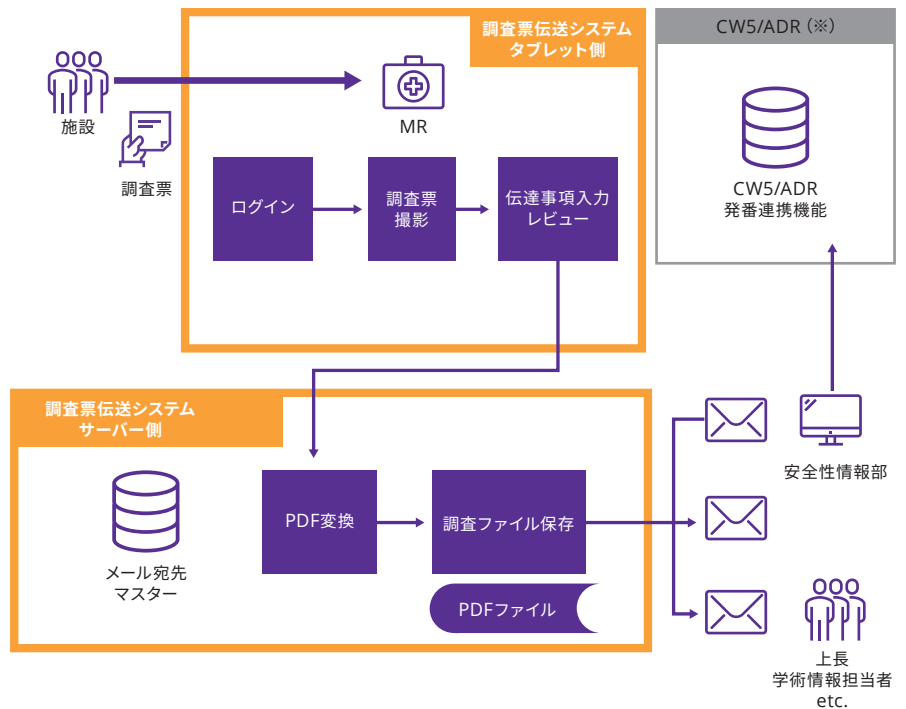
調査票伝送システム
タブレット側

CW5/ADR（※）

施設

調査票

MR

ログイン

調査票
撮影

伝達事項入力
レビュー

CW5/ADR
発番連携機能

調査票伝送システム
サーバー側

メール宛先
マスター

PDF変換

調査ファイル保存

PDFファイル

安全性情報部

上長
学術情報担当者
etc.